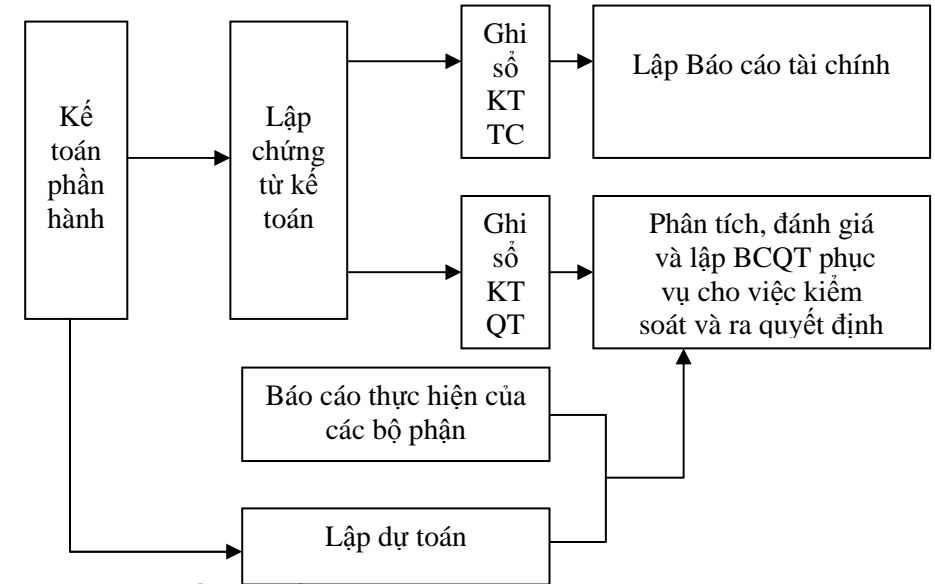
Kế toán phần hành

Lập chứng từ kế toán

Ghi sổ KT TC

Lập Báo cáo tài chính

Ghi sổ KT QT

Phân tích, đánh giá và lập BCQT phục vụ cho việc kiểm soát và ra quyết định

Báo cáo thực hiện của các bộ phận

Lập dự toán